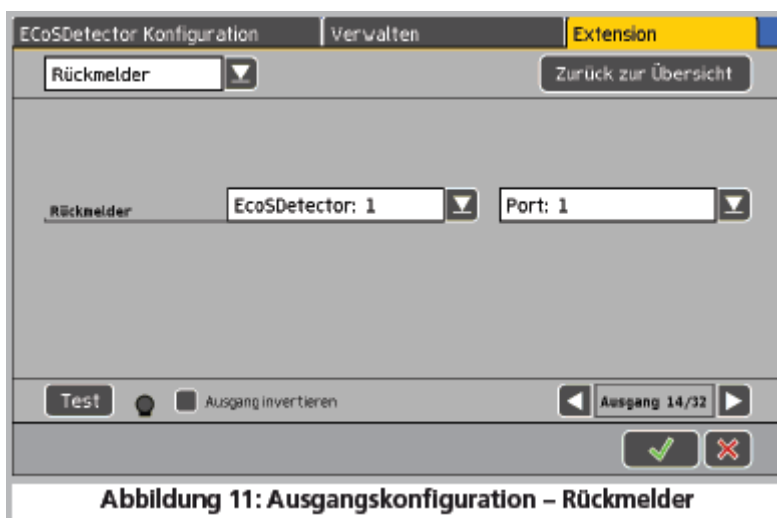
ECoSDetector Konfiguration | Verwalten | Extension

Rückmelder

Zurück zur Übersicht

Rückmelder

EcoSDetector: 1

Port: 1

Test

Ausgang invertieren

Ausgang 14/32

Abbildung 11: Ausgangskonfiguration – Rückmelder